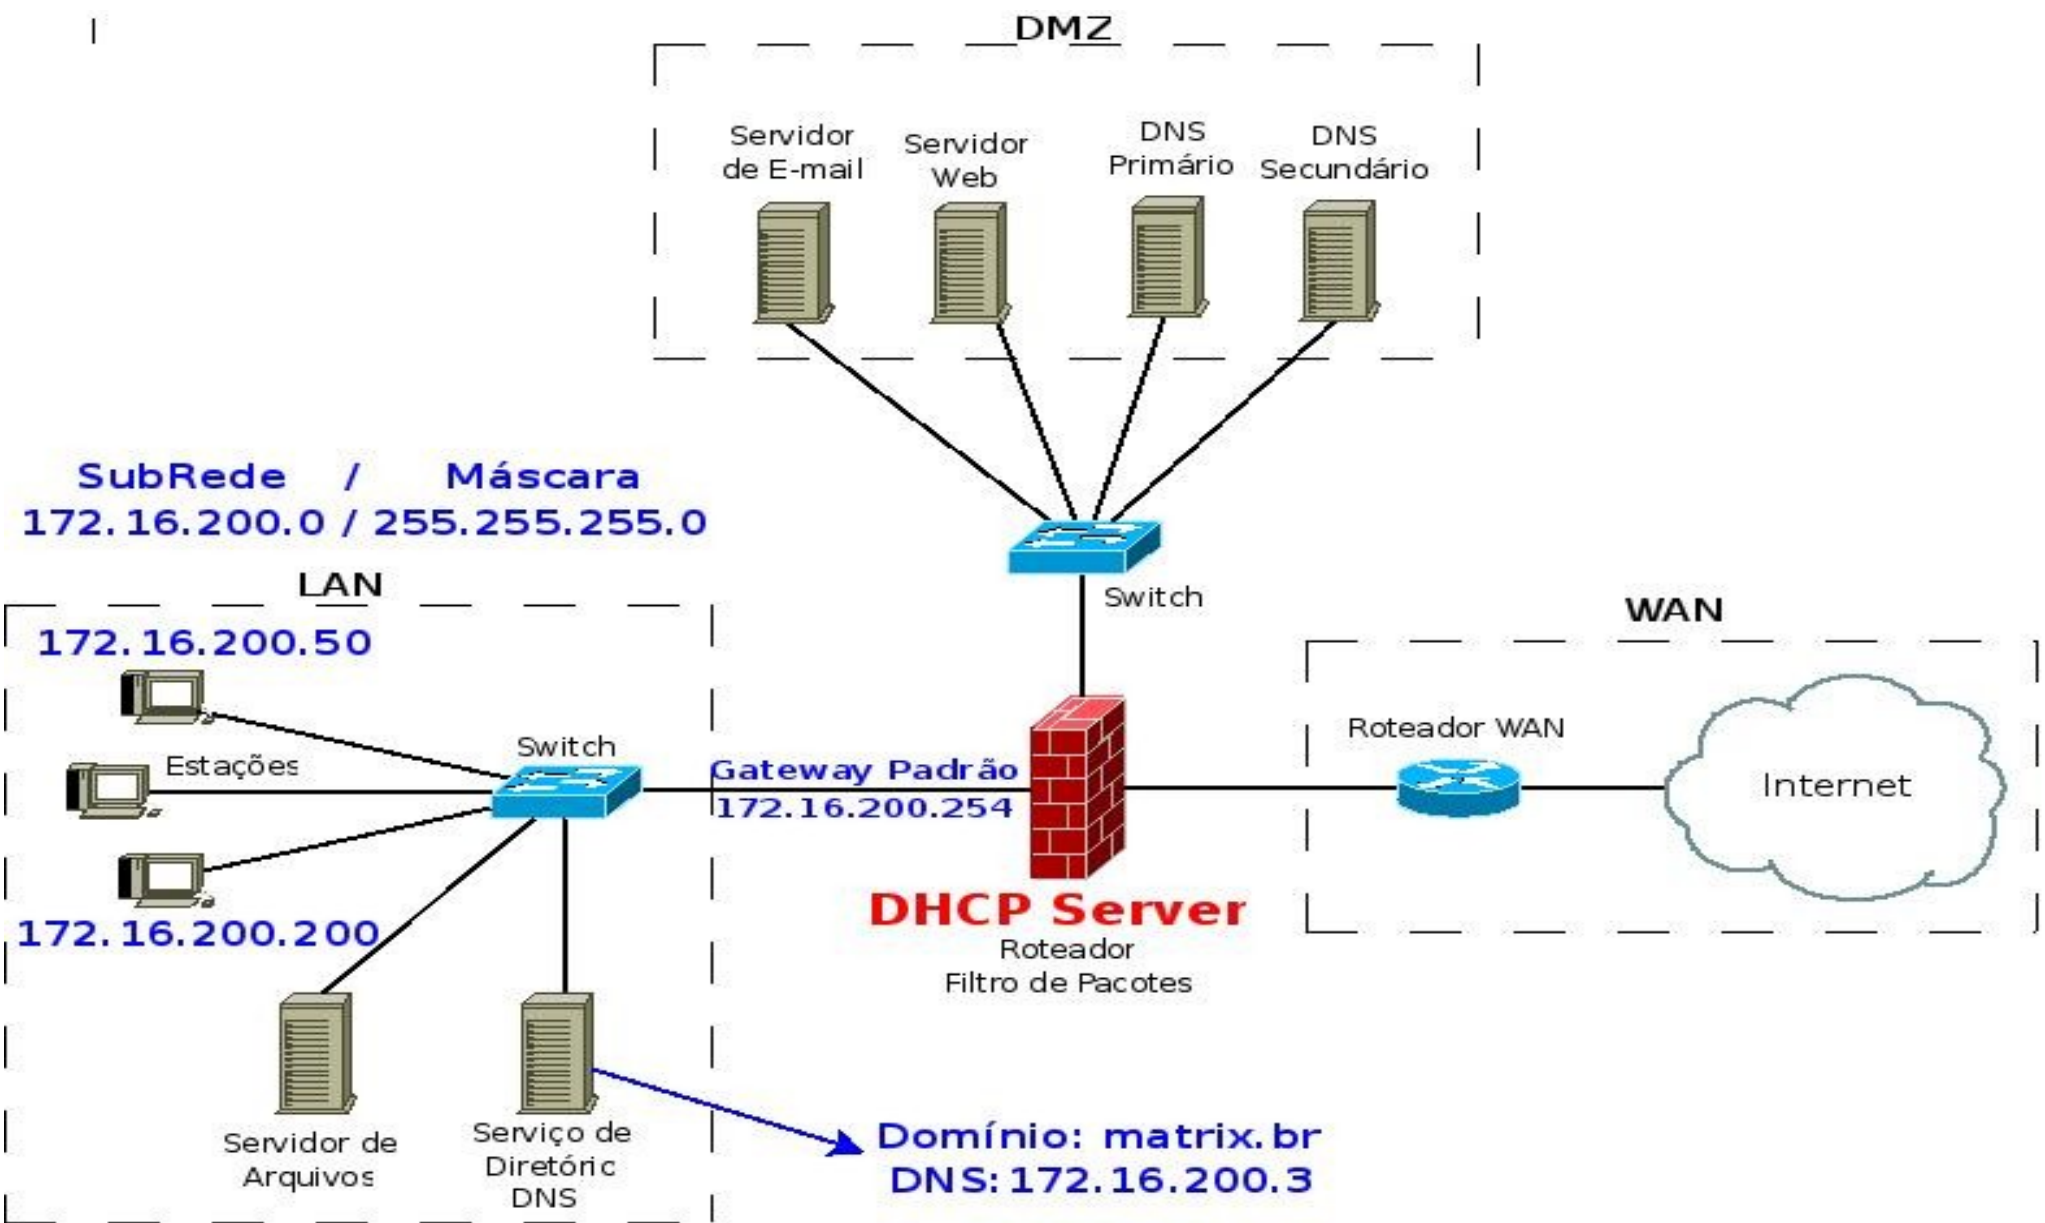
DMZ

Servidor de E-mail

Servidor Web

DNS Primário

DNS Secundário

SubRede / Máscara
172.16.200.0 / 255.255.255.0

Switch

LAN

172.16.200.50

Estações

Switch

172.16.200.200

Gateway Padrão
172.16.200.254

DHCP Server
Roteador
Filtro de Pacotes

WAN

Roteador WAN

Internet

Servidor de Arquivos

Serviço de Diretóric DNS

Domínio: matrix.br
DNS: 172.16.200.3